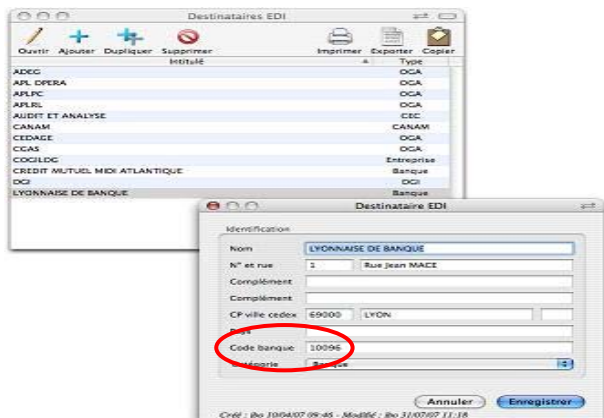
Destinataires EDI

Ouvrir Ajouter Dupliquer Supprimer

Imprimer Exporter Copier

| Intitulé | Type |
|---|---|
| ADEG | OGA |
| APL OPERA | OGA |
| APLPC | OGA |
| APLRL | OGA |
| AUDIT ET ANALYSE | CEC |
| CANAM | CANAM |
| CEDAGE | OGA |
| CGAS | OGA |
| COGILOG | Entreprise |
| CREDIT MUTUEL MIDI ATLANTIQUE | Banque |
| DGI | DGI |
| LYONNAISE DE BANQUE | Banque |

Destinataire EDI

Identification

Nom LYONNAISE DE BANQUE

N° et rue 1 Rue Jean MACE

Complément

Complément

CP ville cedex 69000 LYON

Pays

Code banque 10096

Catégorie Banque

Annuler Enregistrer

Créé : ibo 10/04/07 09:46 - Modifié : ibo 31/07/07 11:18